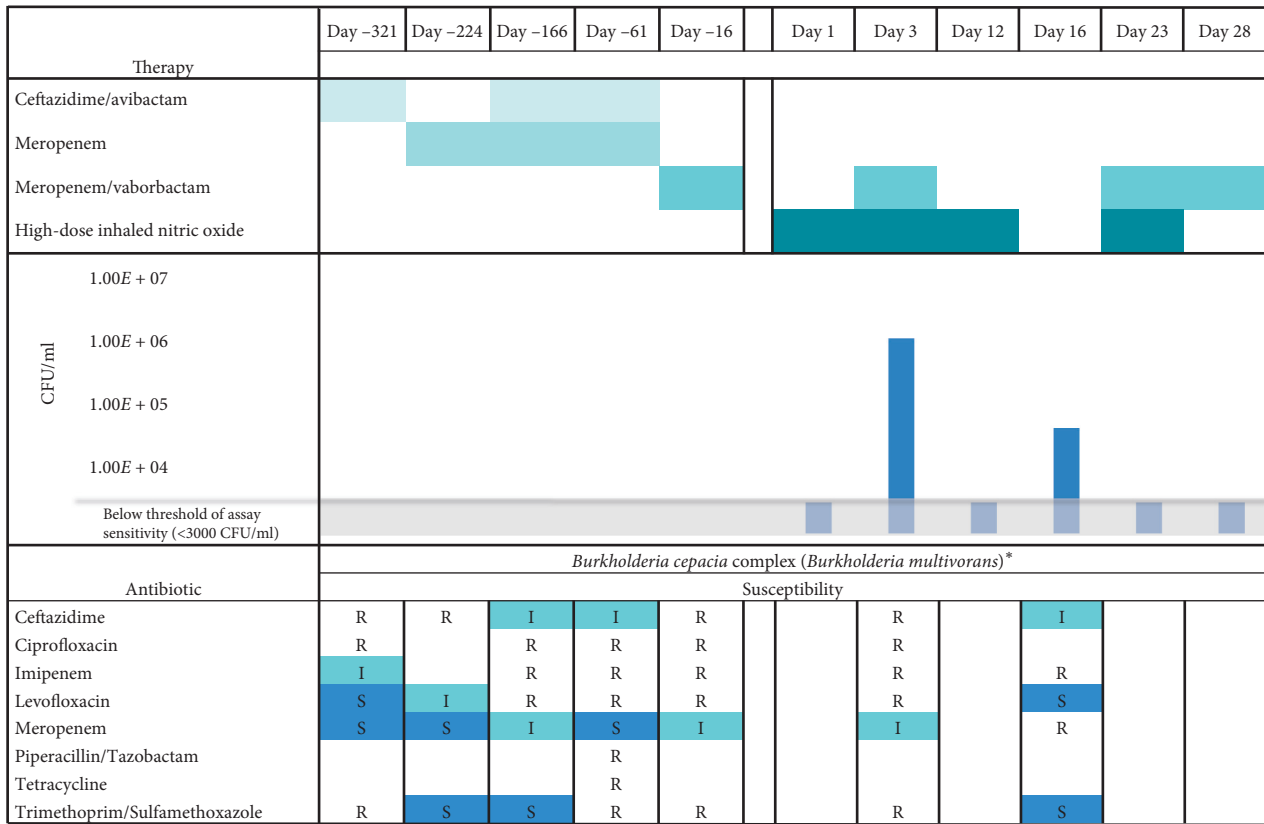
| Therapy | Day –321 | Day –224 | Day –166 | Day –61 | Day –16 | | Day 1 | Day 3 | Day 12 | Day 16 | Day 23 | Day 28 |
|---|---|---|---|---|---|---|---|---|---|---|---|---|
| Ceftazidime/avibactam | | | | | | | | | | | | |
| Meropenem | | | | | | | | | | | | |
| Meropenem/vaborbactam | | | | | | | | | | | | |
| High-dose inhaled nitric oxide | | | | | | | | | | | | |

CFU/ml

1.00$E$ + 07

1.00$E$ + 06

1.00$E$ + 05

1.00$E$ + 04

Below threshold of assay sensitivity (<3000 CFU/ml)

*Burkholderia cepacia* complex (*Burkholderia multivorans*)*

Susceptibility

| Antibiotic | | | | | | | | | | | | |
|---|---|---|---|---|---|---|---|---|---|---|---|---|
| Ceftazidime | R | R | I | I | R | | | R | | I | | |
| Ciprofloxacin | R | | R | R | R | | | R | | | | |
| Imipenem | I | | R | R | R | | | R | | R | | |
| Levofloxacin | S | I | R | R | R | | | R | | S | | |
| Meropenem | S | S | I | S | I | | | I | | R | | |
| Piperacillin/Tazobactam | | | | R | | | | | | | | |
| Tetracycline | | | | R | | | | | | | | |
| Trimethoprim/Sulfamethoxazole | R | S | S | R | R | | | R | | S | | |